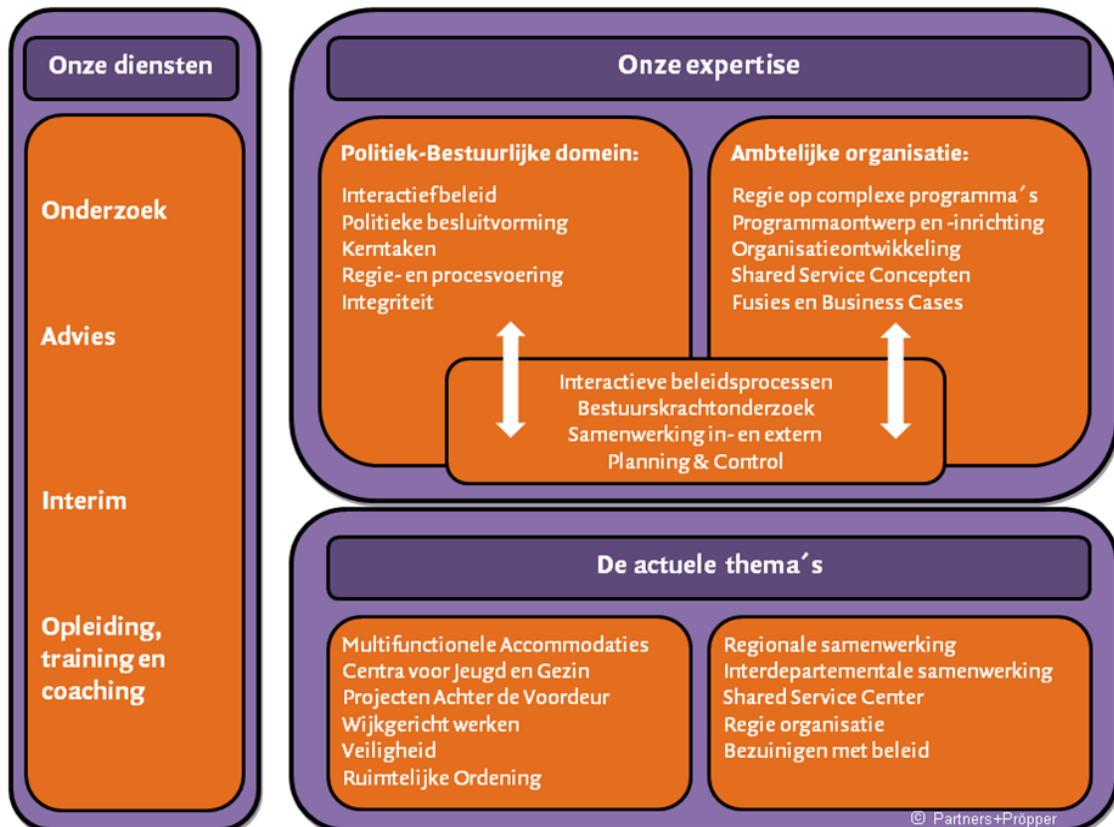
Onze diensten

Onderzoek

Advies

Interim

Opleiding, training en coaching

Onze expertise

Politiek-Bestuurlijke domein:

Interactiefbeleid
Politieke besluitvorming
Kerntaken
Regie- en procesvoering
Integriteit

Ambtelijke organisatie:

Regie op complexe programma´s
Programmaontwerp en -inrichting
Organisatieontwikkeling
Shared Service Concepten
Fusies en Business Cases

Interactieve beleidsprocessen
Bestuurskrachtonderzoek
Samenwerking in- en extern
Planning & Control

De actuele thema´s

Multifunctionele Accommodaties
Centra voor Jeugd en Gezin
Projecten Achter de Voordeur
Wijkgericht werken
Veiligheid
Ruimtelijke Ordening

Regionale samenwerking
Interdepartementale samenwerking
Shared Service Center
Regie organisatie
Bezuinigen met beleid

© Partners+Pröpper